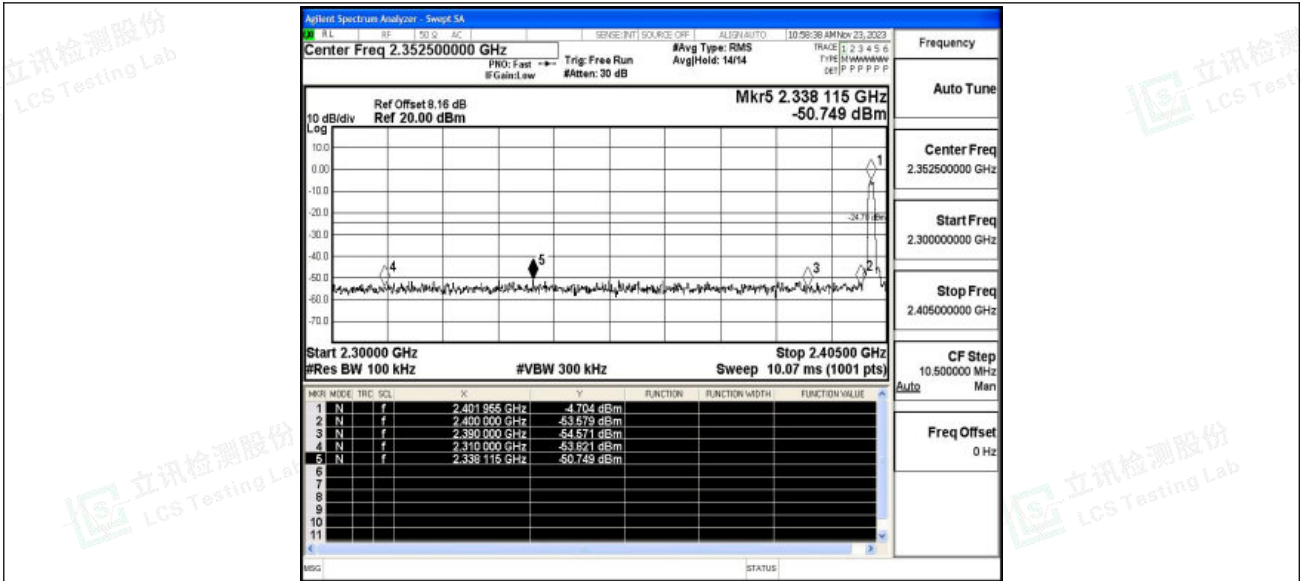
立讯检测股份 LCS Testing Lab

Agilent Spectrum Analyzer - Swept SA

RL RF 50 Ω AC SENSE:INT SOURCE OFF ALIGN AUTO 10:58:38 AM Nov 23, 2023

Center Freq 2.352500000 GHz

PNO: Fast IFGain:Low

Trig: Free Run #Atten: 30 dB

#Avg Type: RMS Avg|Hold: 14/14

TRACE 1 2 3 4 5 6 TYPE M WWWWW DET P P P P P P

Frequency

Ref Offset 8.16 dB
10 dB/div Ref 20.00 dBm
Log

Mkr5 2.338 115 GHz
-50.749 dBm

10.0
0.00
-10.0
-20.0
-30.0
-40.0
-50.0
-60.0
-70.0

-24.70 dBm

1 2 3 4 5

Start 2.30000 GHz
#Res BW 100 kHz
#VBW 300 kHz
Stop 2.40500 GHz
Sweep 10.07 ms (1001 pts)

| MKR | MODE | TRC | SCL | X | Y | FUNCTION | FUNCTION WIDTH | FUNCTION VALUE |
|---|---|---|---|---|---|---|---|---|
| 1 | N | | f | 2.401 955 GHz | -4.704 dBm | | | |
| 2 | N | | f | 2.400 000 GHz | -53.579 dBm | | | |
| 3 | N | | f | 2.390 000 GHz | -54.571 dBm | | | |
| 4 | N | | f | 2.310 000 GHz | -53.621 dBm | | | |
| 5 | N | | f | 2.338 115 GHz | -50.749 dBm | | | |
| 6 | | | | | | | | |
| 7 | | | | | | | | |
| 8 | | | | | | | | |
| 9 | | | | | | | | |
| 10 | | | | | | | | |
| 11 | | | | | | | | |

MSG STATUS

Auto Tune

Center Freq
2.352500000 GHz

Start Freq
2.300000000 GHz

Stop Freq
2.405000000 GHz

CF Step
10.500000 MHz
Auto Man

Freq Offset
0 Hz

立讯检测股份 LCS Testing Lab

立讯检测股份 LCS Testing Lab

立讯检测股份 LCS Testing Lab

立讯检测 LCS Test